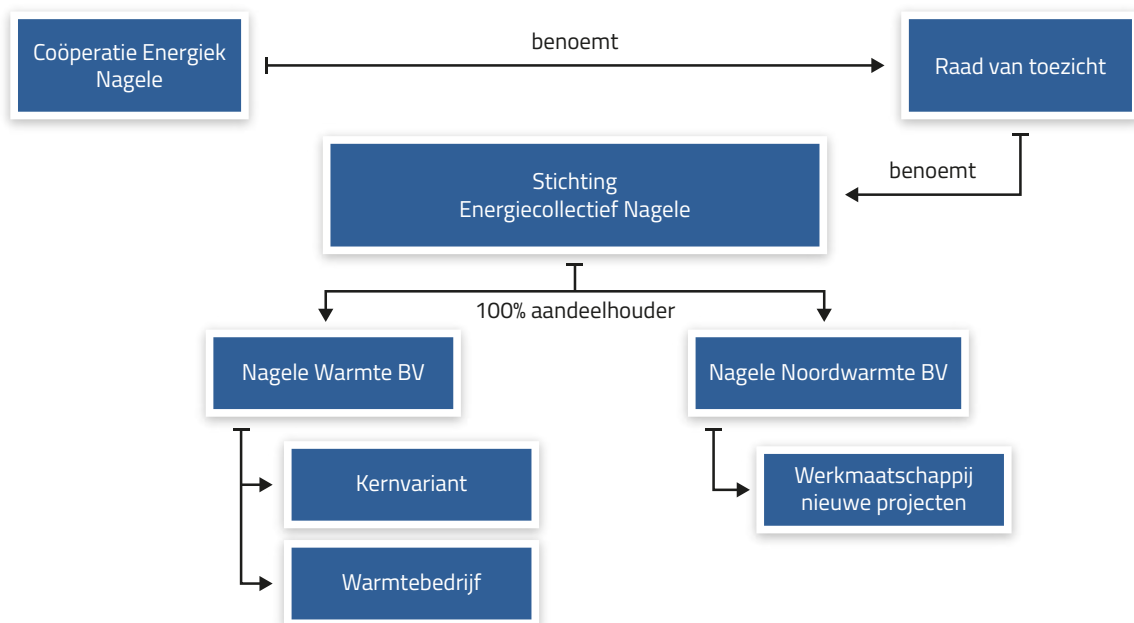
Coöperatie Energiek Nagele

benoemt

Raad van toezicht

benoemt

Stichting Energiecollectief Nagele

100% aandeelhouder

Nagele Warmte BV

Nagele Noordwarmte BV

Kernvariant

Warmtebedrijf

Werkmaatschappij nieuwe projecten